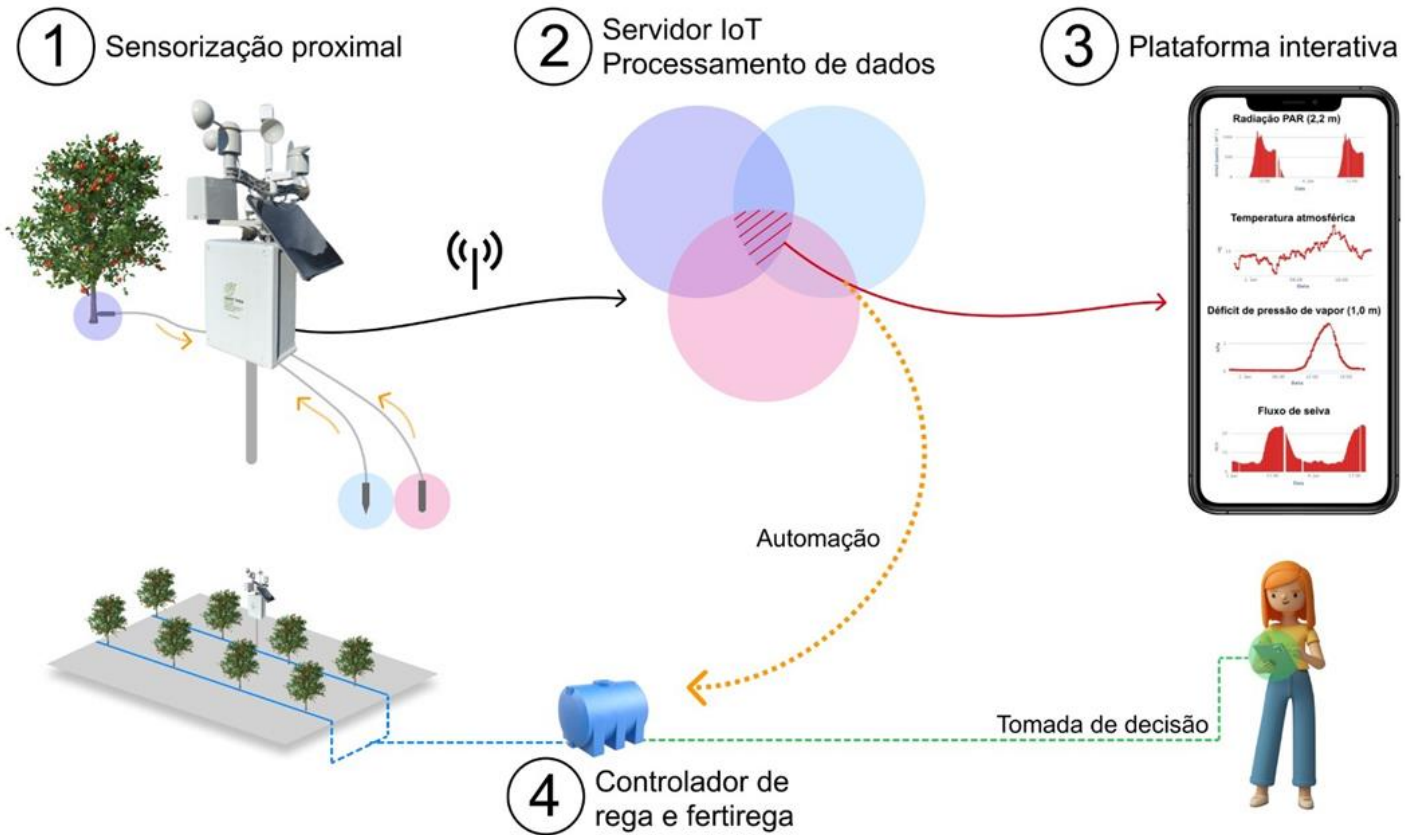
1 Sensorização proximal

2 Servidor IoT
Processamento de dados

3 Plataforma interativa

Radiação PAR (2,2 m)

Temperatura atmosférica

Déficit de pressão de vapor (1,0 m)

Fluxo de seiva

Automação

Tomada de decisão

4 Controlador de rega e fertirega